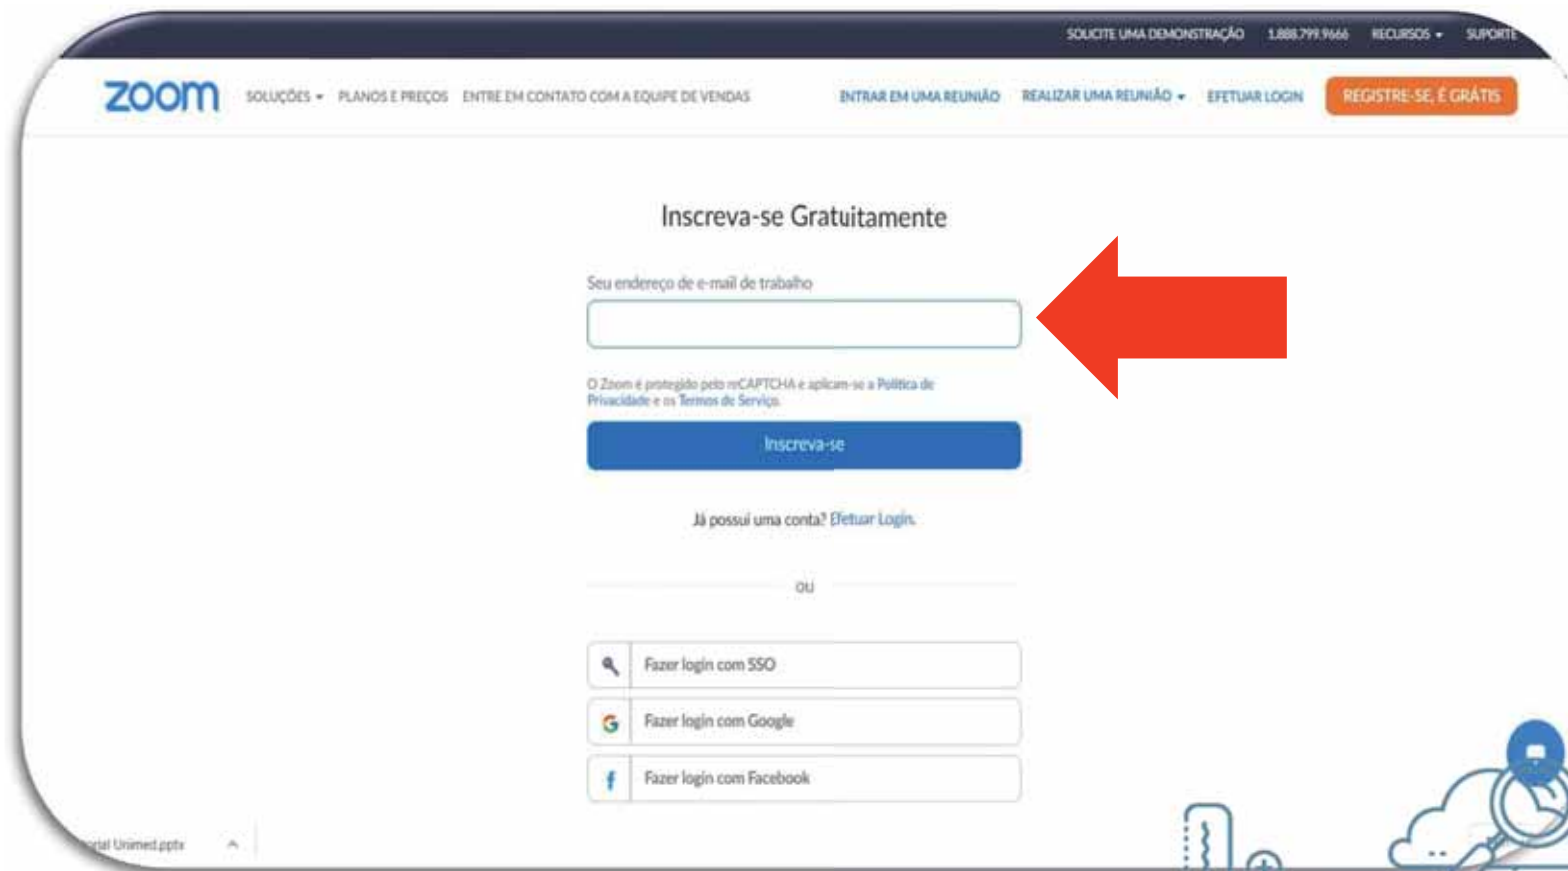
SOLICITE UMA DEMONSTRAÇÃO 1.888.799.9666 RECURSOS SUPORTE

zoom SOLUÇÕES PLANOS E PREÇOS ENTRE EM CONTATO COM A EQUIPE DE VENDAS ENTRAR EM UMA REUNIÃO REALIZAR UMA REUNIÃO EFETUAR LOGIN REGISTRE-SE, É GRÁTIS

Inscreva-se Gratuitamente

Seu endereço de e-mail de trabalho

O Zoom é protegido pelo reCAPTCHA e aplicam-se a Política de Privacidade e os Termos de Serviço.

Inscreva-se

Já possui uma conta? Efetuar Login.

ou

Fazer login com SSO

Fazer login com Google

Fazer login com Facebook

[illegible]rial Unimed.pptx